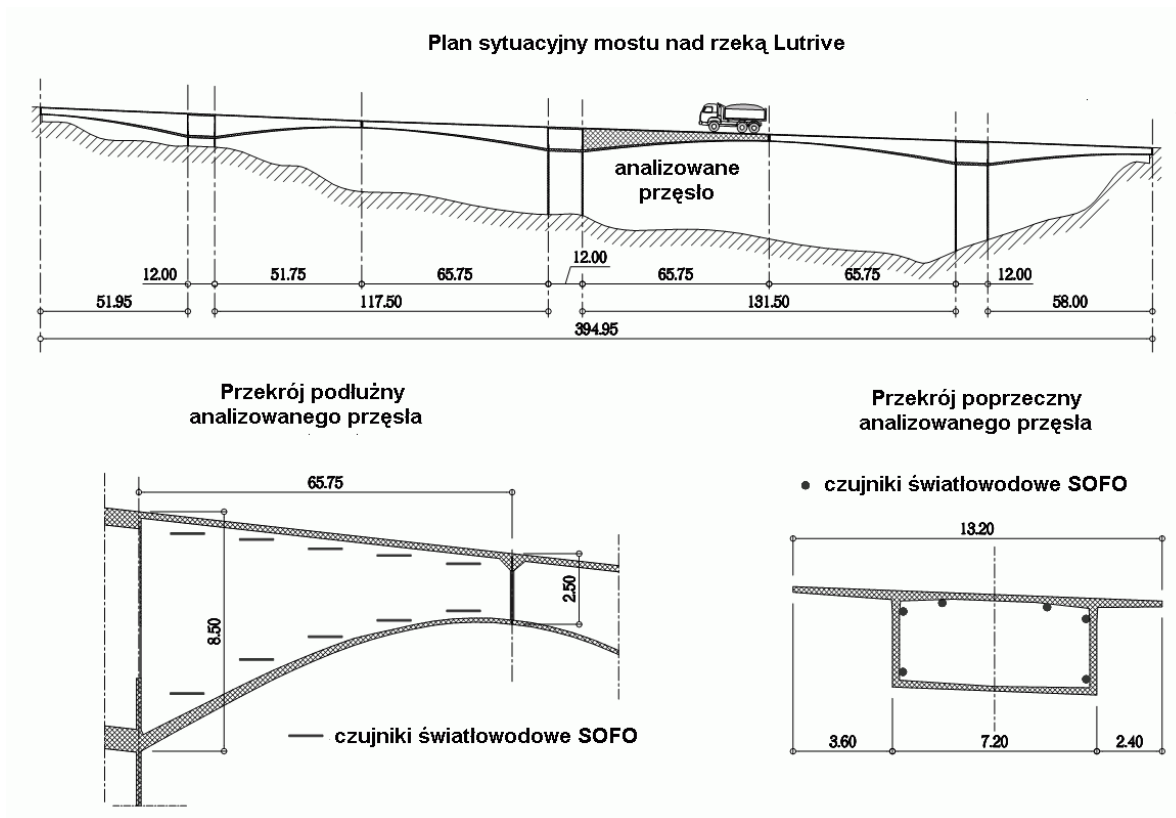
Plan sytuacyjny mostu nad rzeką Lutrive

analizowane przęsło

12.00
51.75
65.75
12.00
65.75
65.75
12.00
51.95
117.50
131.50
58.00
394.95

Przekrój podłużny analizowanego przęsła

65.75
8.50
2.50

czujniki światłowodowe SOFO

Przekrój poprzeczny analizowanego przęsła

czujniki światłowodowe SOFO

13.20
3.60
7.20
2.40